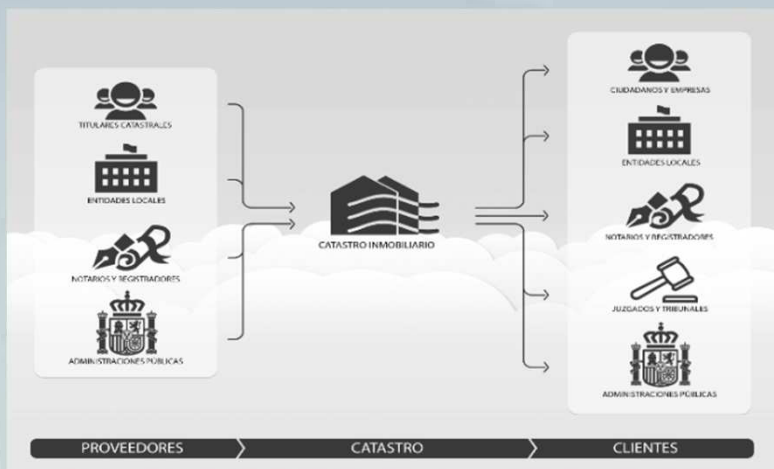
TITULARES CATASTRALES

ENTIDADES LOCALES

NOTARIOS Y REGISTRADORES

ADMINISTRACIONES PÚBLICAS

CATASTRO INMOBILIARIO

CIUDADANOS Y EMPRESAS

ENTIDADES LOCALES

NOTARIOS Y REGISTRADORES

JUZGADOS Y TRIBUNALES

ADMINISTRACIONES PÚBLICAS

PROVEEDORES

CATASTRO

CLIENTES